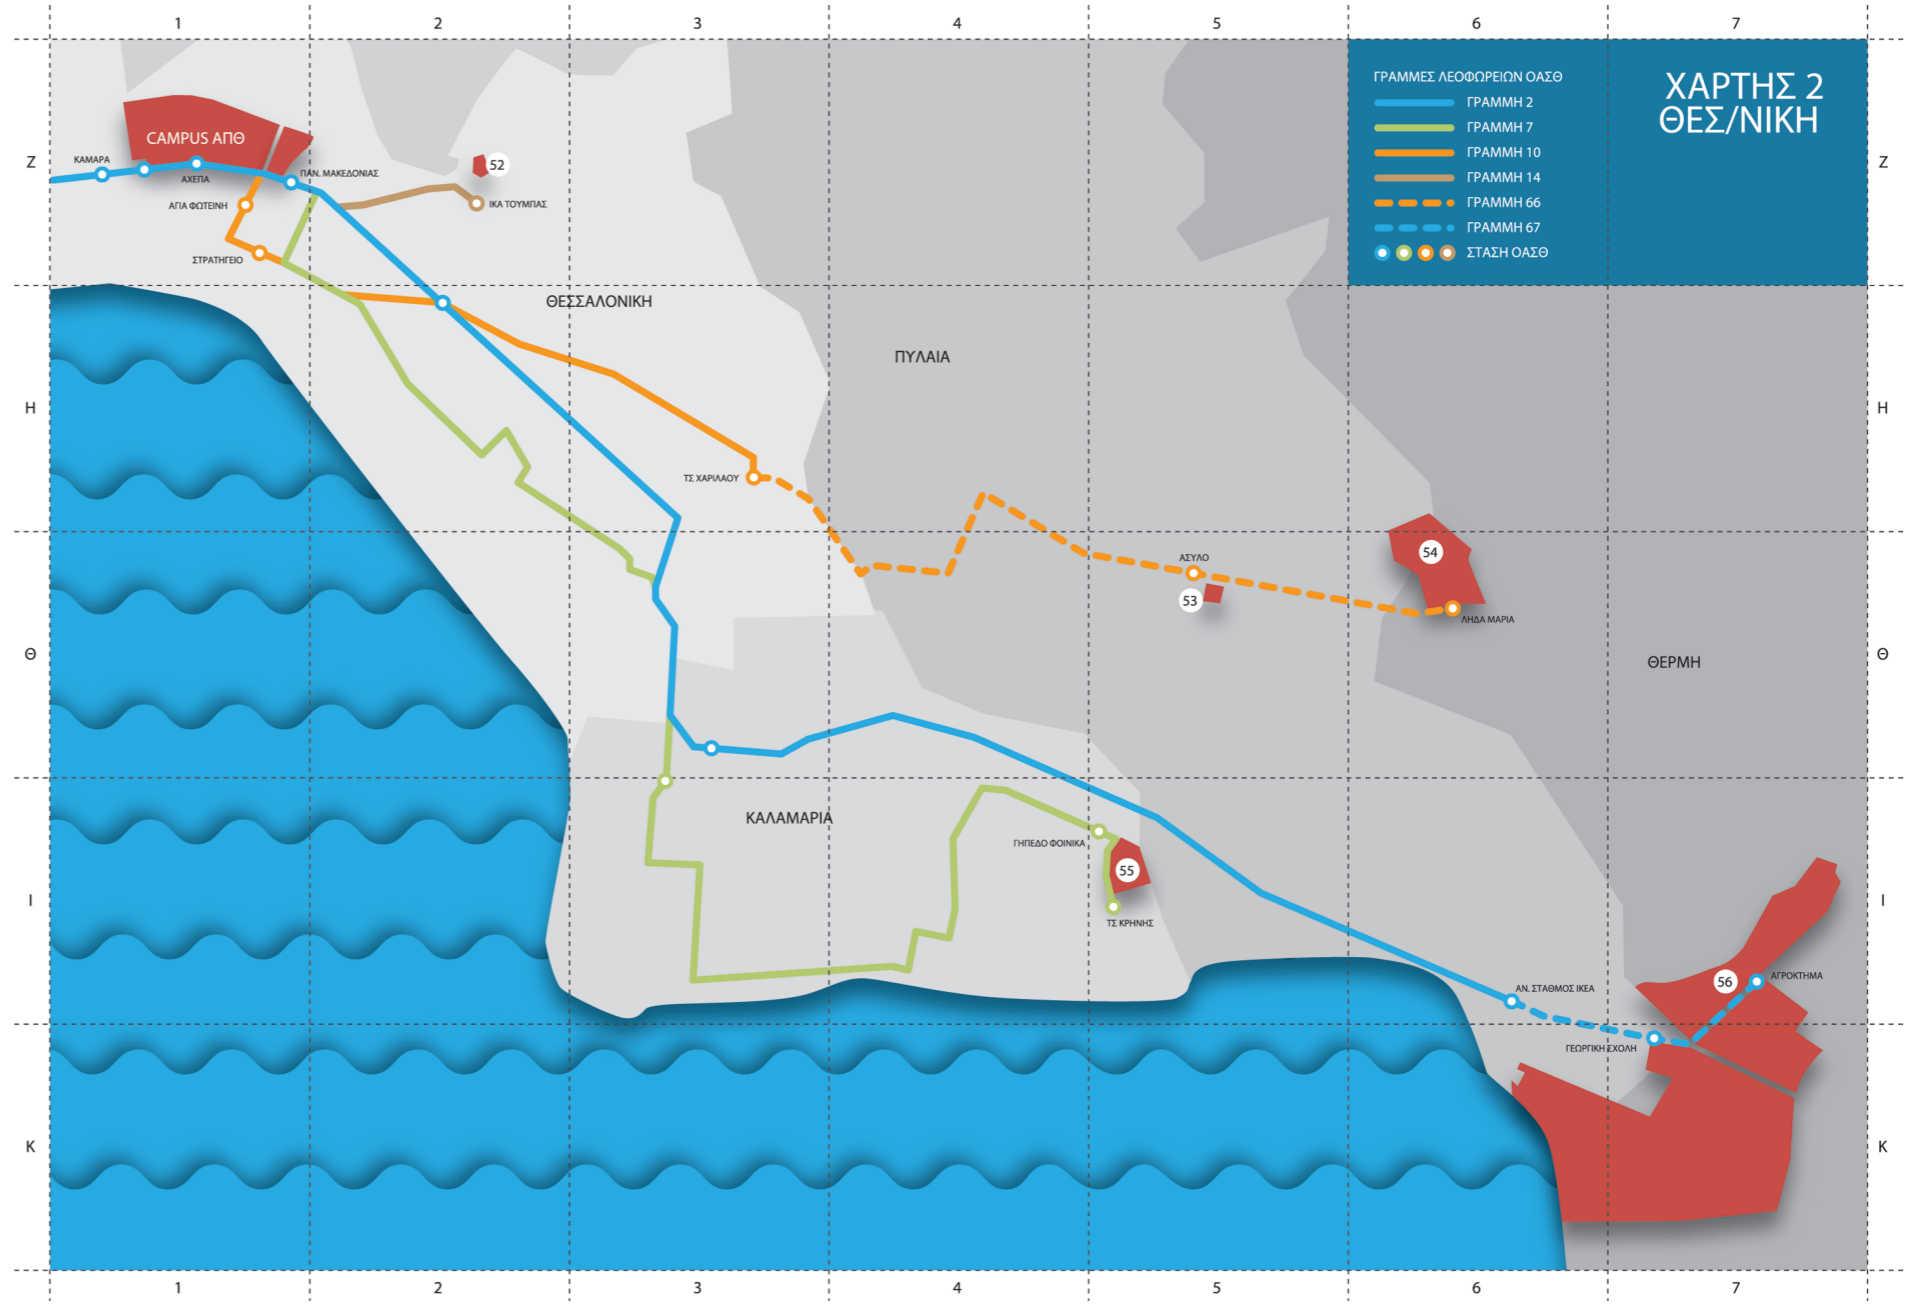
1 2 3 4 5 6 7

ΓΡΑΜΜΕΣ ΛΕΟΦΩΡΕΙΩΝ ΟΑΣΘ
ΓΡΑΜΜΗ 2
ΓΡΑΜΜΗ 7
ΓΡΑΜΜΗ 10
ΓΡΑΜΜΗ 14
ΓΡΑΜΜΗ 66
ΓΡΑΜΜΗ 67
ΣΤΑΣΗ ΟΑΣΘ

ΧΑΡΤΗΣ 2
ΘΕΣ/ΝΙΚΗ

Z
Η
Θ
Ι
Κ

CAMPUS ΑΠΘ
ΚΑΜΑΡΑ
ΑΧΕΠΑ
ΠΑΝ. ΜΑΚΕΔΟΝΙΑΣ
ΑΓΙΑ ΦΩΤΕΙΝΗ
ΣΤΡΑΤΗΓΕΙΟ
52
ΙΚΑ ΤΟΥΜΠΑΣ
ΘΕΣΣΑΛΟΝΙΚΗ
ΠΥΛΑΙΑ
ΤΣ ΧΑΡΙΛΑΟΥ
ΑΣΥΛΟ
53
54
ΛΗΔΑ ΜΑΡΙΑ
ΘΕΡΜΗ
ΚΑΛΑΜΑΡΙΑ
ΓΗΠΕΔΟ ΦΟΙΝΙΚΑ
55
ΤΣ ΚΡΗΝΗΣ
ΑΝ. ΣΤΑΘΜΟΣ ΙΚΕΑ
56
ΑΓΡΟΚΤΗΜΑ
ΓΕΩΡΓΙΚΗ ΣΧΟΛΗ

1 2 3 4 5 6 7